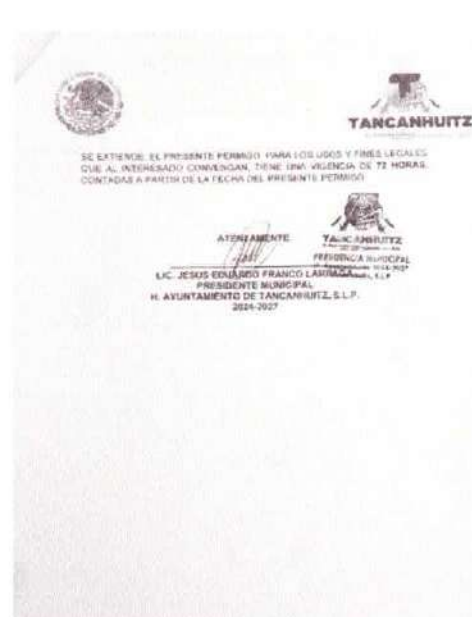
TANCANHUITZ

SE EXTIENDE EL PRESENTE PERMISO PARA LOS USOS Y FINES LEGALES QUE AL INTERESADO CONVENGAN, TIENE UNA VIGENCIA DE 72 HORAS CONTADAS A PARTIR DE LA FECHA DEL PRESENTE PERMISO.

ATENTAMENTE

TANCANHUITZ
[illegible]
PRESIDENCIA MUNICIPAL
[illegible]

LIC. JESUS EDUARDO FRANCO LARRAGA
PRESIDENTE MUNICIPAL
H. AYUNTAMIENTO DE TANCANHUITZ, S.L.P.
2024-2027